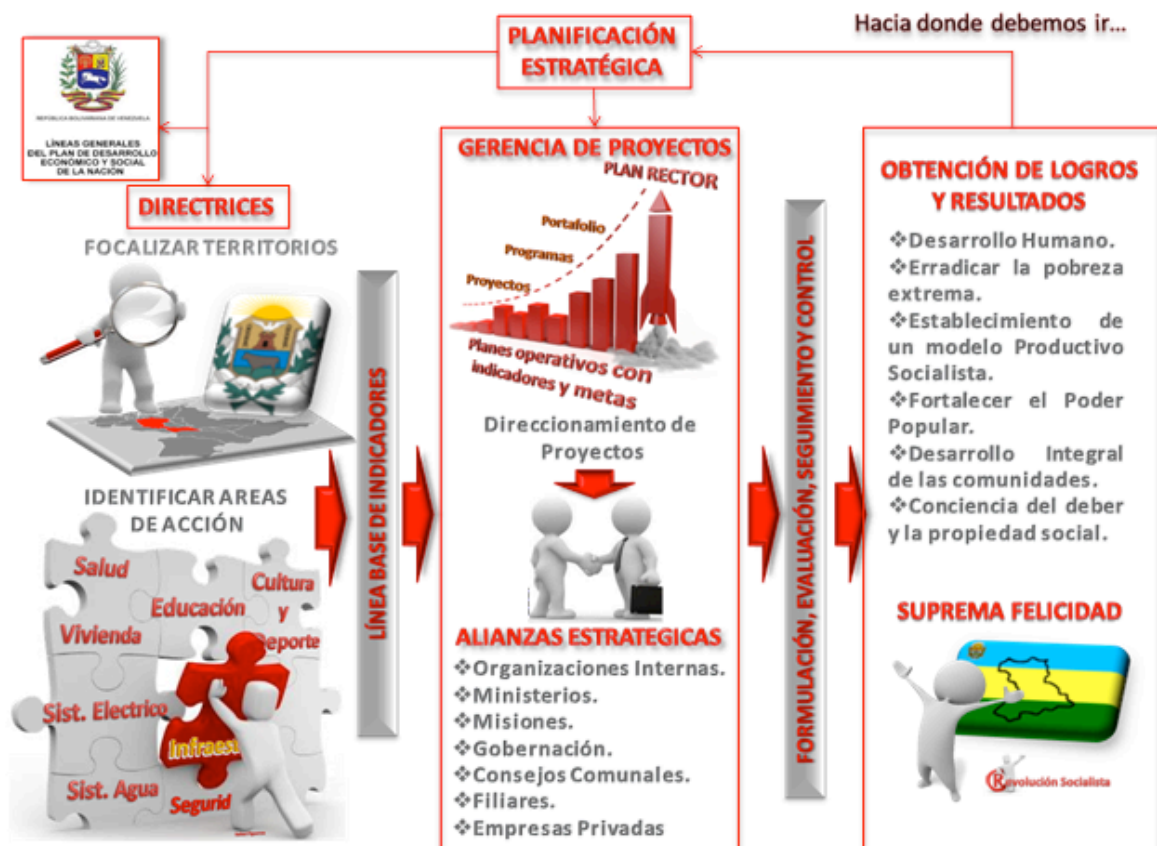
PLANIFICACIÓN ESTRATÉGICA

Hacia donde debemos ir...

REPÚBLICA BOLIVARIANA DE VENEZUELA

LÍNEAS GENERALES DEL PLAN DE DESARROLLO ECONÓMICO Y SOCIAL DE LA NACIÓN

DIRECTRICES

FOCALIZAR TERRITORIOS

IDENTIFICAR AREAS DE ACCIÓN

Salud
Educación
Cultura y Deporte
Vivienda
Sist. Electrico
Infraestru
Sist. Agua
Segurid

LÍNEA BASE DE INDICADORES

GERENCIA DE PROYECTOS

PLAN RECTOR
Portafolio
Programas
Proyectos
Planes operativos con indicadores y metas

Direccionamiento de Proyectos

ALIANZAS ESTRATEGICAS
❖Organizaciones Internas.
❖Ministerios.
❖Misiones.
❖Gobernación.
❖Consejos Comunales.
❖Filiares.
❖Empresas Privadas

FORMULACIÓN, EVALUACIÓN, SEGUIMIENTO Y CONTROL

OBTENCIÓN DE LOGROS Y RESULTADOS
❖Desarrollo Humano.
❖Erradicar la pobreza extrema.
❖Establecimiento de un modelo Productivo Socialista.
❖Fortalecer el Poder Popular.
❖Desarrollo Integral de las comunidades.
❖Conciencia del deber y la propiedad social.

SUPREMA FELICIDAD

Revolución Socialista